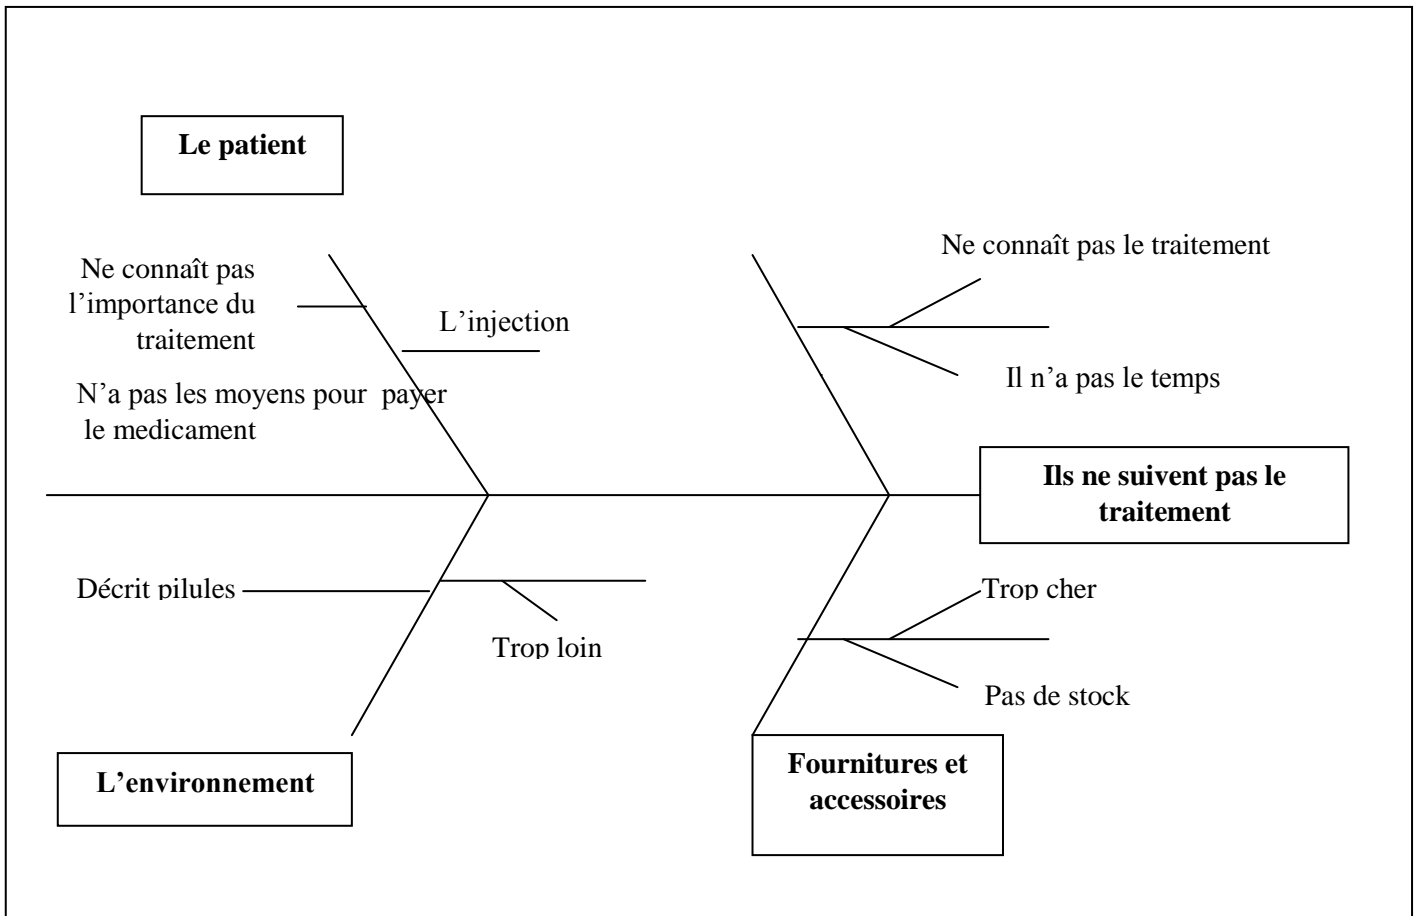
Le patient

Ne connaît pas l'importance du traitement

L'injection

N'a pas les moyens pour payer le medicament

Ne connaît pas le traitement

Il n'a pas le temps

Ils ne suivent pas le traitement

Décrit pilules

Trop loin

Trop cher

Pas de stock

L'environnement

Fournitures et accessoires